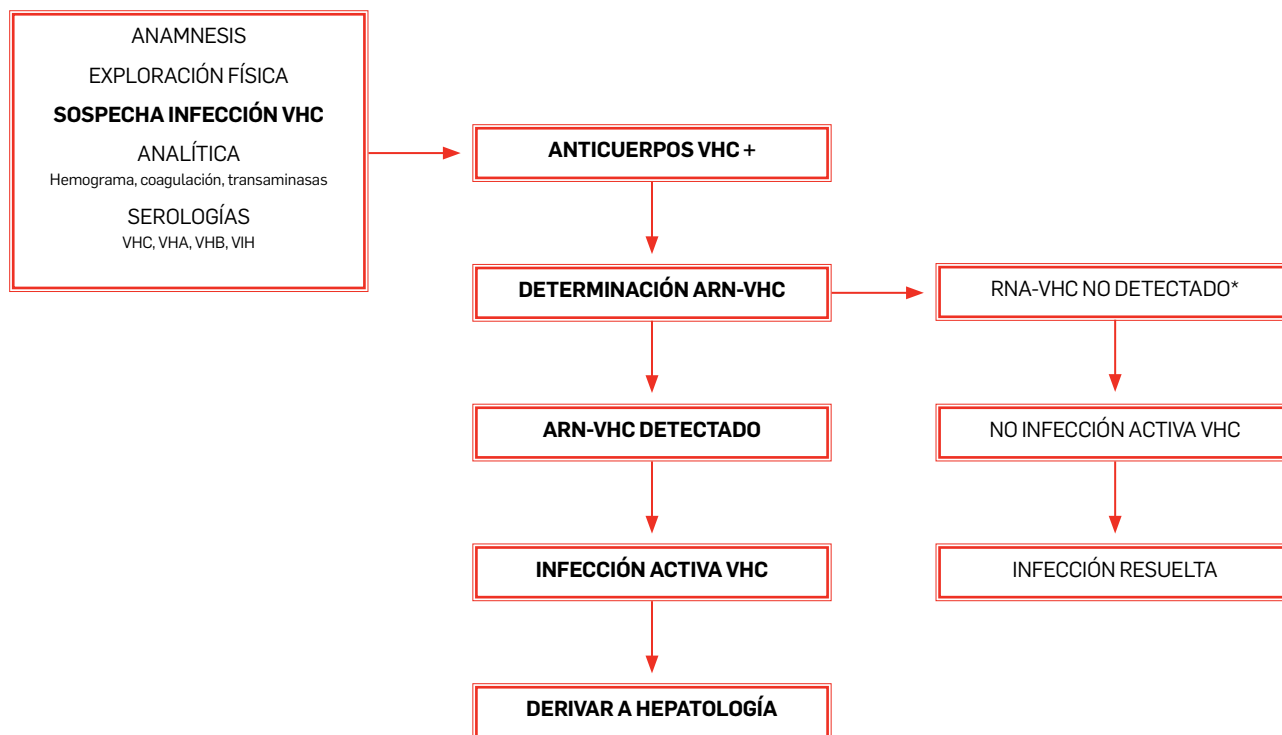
ANAMNESIS

EXPLORACIÓN FÍSICA

**SOSPECHA INFECCIÓN VHC**

ANALÍTICA
Hemograma, coagulación, transaminasas

SEROLOGÍAS
VHC, VHA, VHB, VIH

**ANTICUERPOS VHC +**

**DETERMINACIÓN ARN-VHC**

RNA-VHC NO DETECTADO*

**ARN-VHC DETECTADO**

NO INFECCIÓN ACTIVA VHC

**INFECCIÓN ACTIVA VHC**

INFECCIÓN RESUELTA

**DERIVAR A HEPATOLOGÍA**